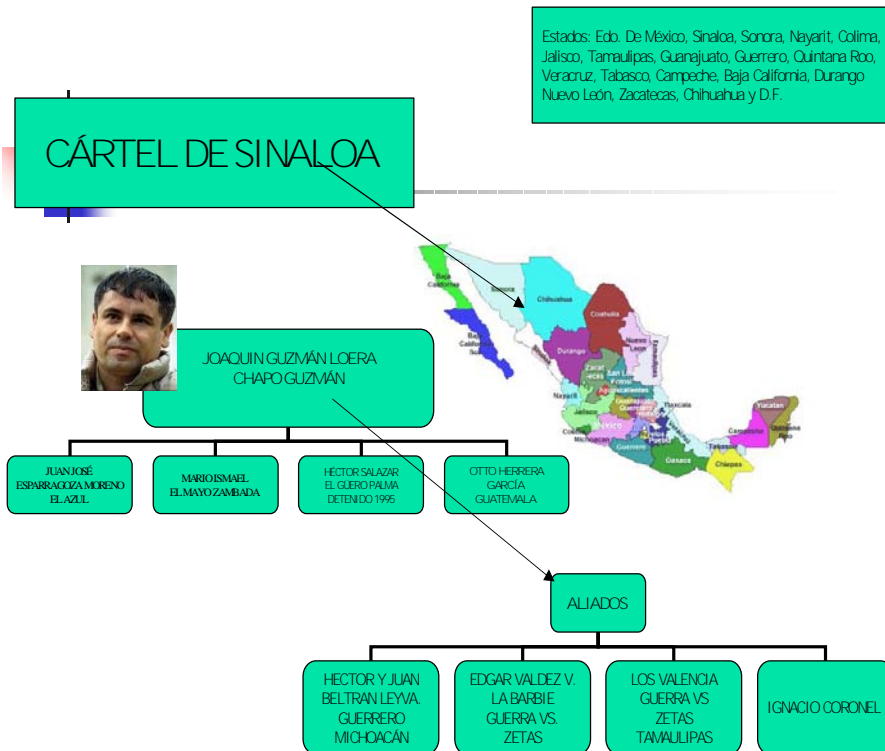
Estados: Edo. De México, Sinaloa, Sonora, Nayarit, Colima, Jalisco, Tamaulipas, Guanajuato, Guerrero, Quintana Roo, Veracruz, Tabasco, Campeche, Baja California, Durango Nuevo León, Zacatecas, Chihuahua y D.F.

CÁRTEL DE SINALOA

Baja California
Sonora
Chihuahua
Coahuila
Baja California Sur
Nuevo León
Tamaulipas
Durango
Sinaloa
Zacatecas
San Luis Potosí
Nayarit
Aguascalientes
Jalisco
Guanajuato
Querétaro
Hidalgo
Colima
Michoacán
México
Tlaxcala
Puebla
Veracruz
Morelos
Guerrero
Oaxaca
Tabasco
Campeche
Yucatán
Quintana Roo
Chiapas

JOAQUIN GUZMÁN LOERA
CHAPO GUZMÁN

JUAN JOSÉ ESPARRAGOZA MORENO EL AZUL

MARIO ISMAEL EL MAYO ZAMBADA

HECTOR SALAZAR EL GUERO PALMA DETENIDO 1995

OTTO HERRERA GARCÍA GUATEMALA

ALIADOS

HECTOR Y JUAN BELTRAN LEYVA. GUERRERO MICHOACÁN

EDGAR VALDEZ V. LA BARBIE GUERRA VS. ZETAS

LOS VALENCIA GUERRA VS ZETAS TAMAULIPAS

IGNACIO CORONEL